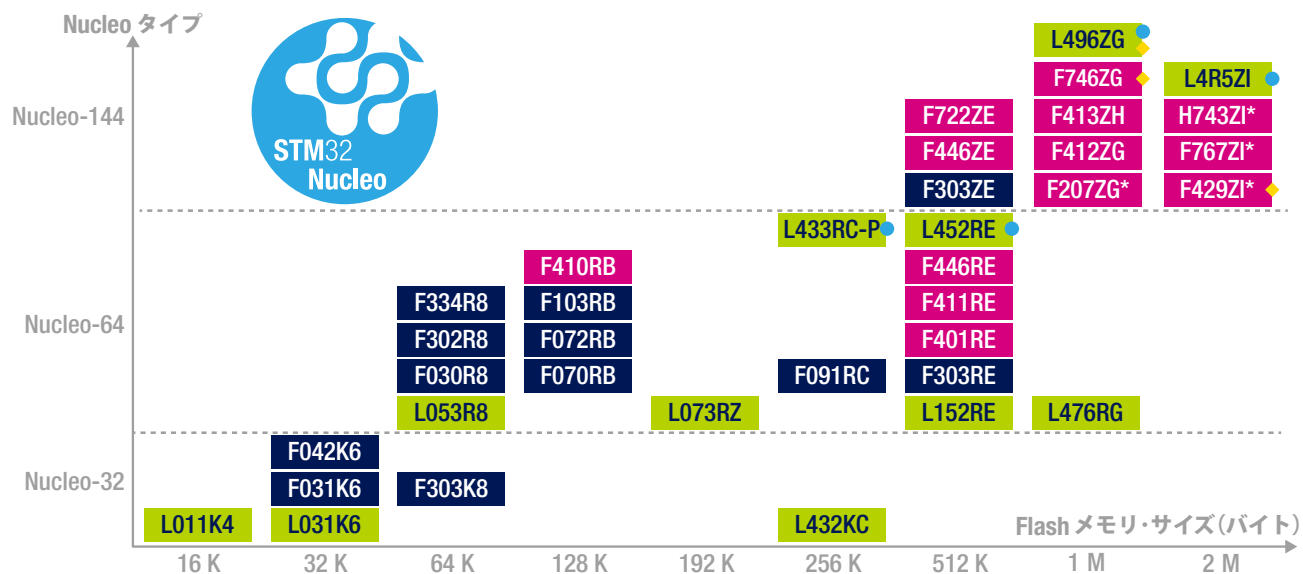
Nucleo タイプ

STM32 Nucleo

Nucleo-144

Nucleo-64

Nucleo-32

L496ZG
F746ZG
L4R5ZI
F722ZE
F413ZH
H743ZI*
F446ZE
F412ZG
F767ZI*
F303ZE
F207ZG*
F429ZI*

L433RC-P
L452RE
F410RB
F446RE
F334R8
F103RB
F411RE
F302R8
F072RB
F401RE
F030R8
F070RB
F091RC
F303RE
L053R8
L073RZ
L152RE
L476RG

F042K6
F031K6
F303K8
L011K4
L031K6
L432KC

Flash メモリ・サイズ（バイト）

16 K
32 K
64 K
128 K
192 K
256 K
512 K
1 M
2 M